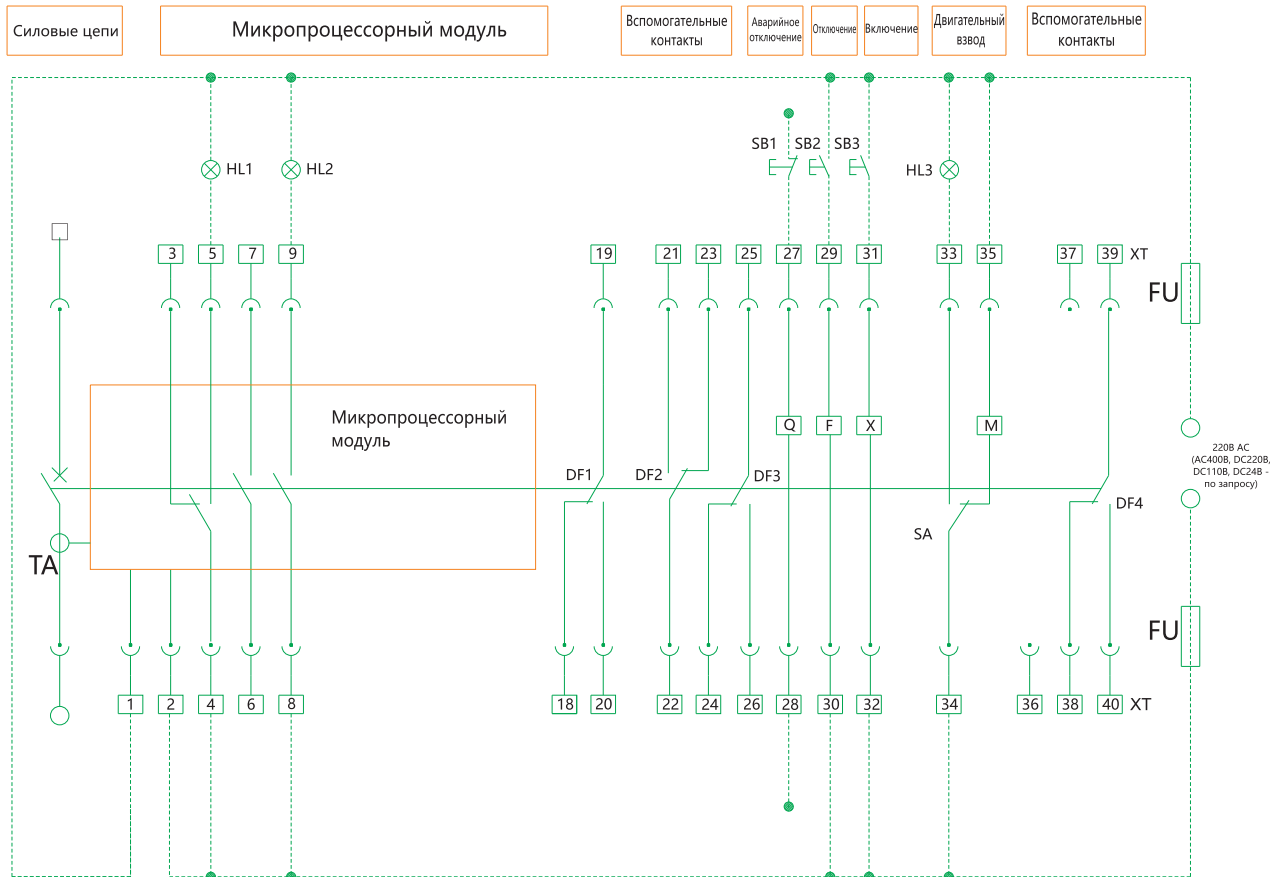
Силовые цепи

Микропроцессорный модуль

Вспомогательные контакты

Аварийное отключение

Отключение

Включение

Двигательный взвод

Вспомогательные контакты

SB1 SB2 SB3

HL1 HL2 HL3

3 5 7 9 19 21 23 25 27 29 31 33 35 37 39 XT

FU

Микропроцессорный модуль

Q F X M

DF1 DF2 DF3 DF4

SA

TA

220В AC (AC400В, DC220В, DC110В, DC24В - по запросу)

FU

1 2 4 6 8 18 20 22 24 26 28 30 32 34 36 38 40 XT